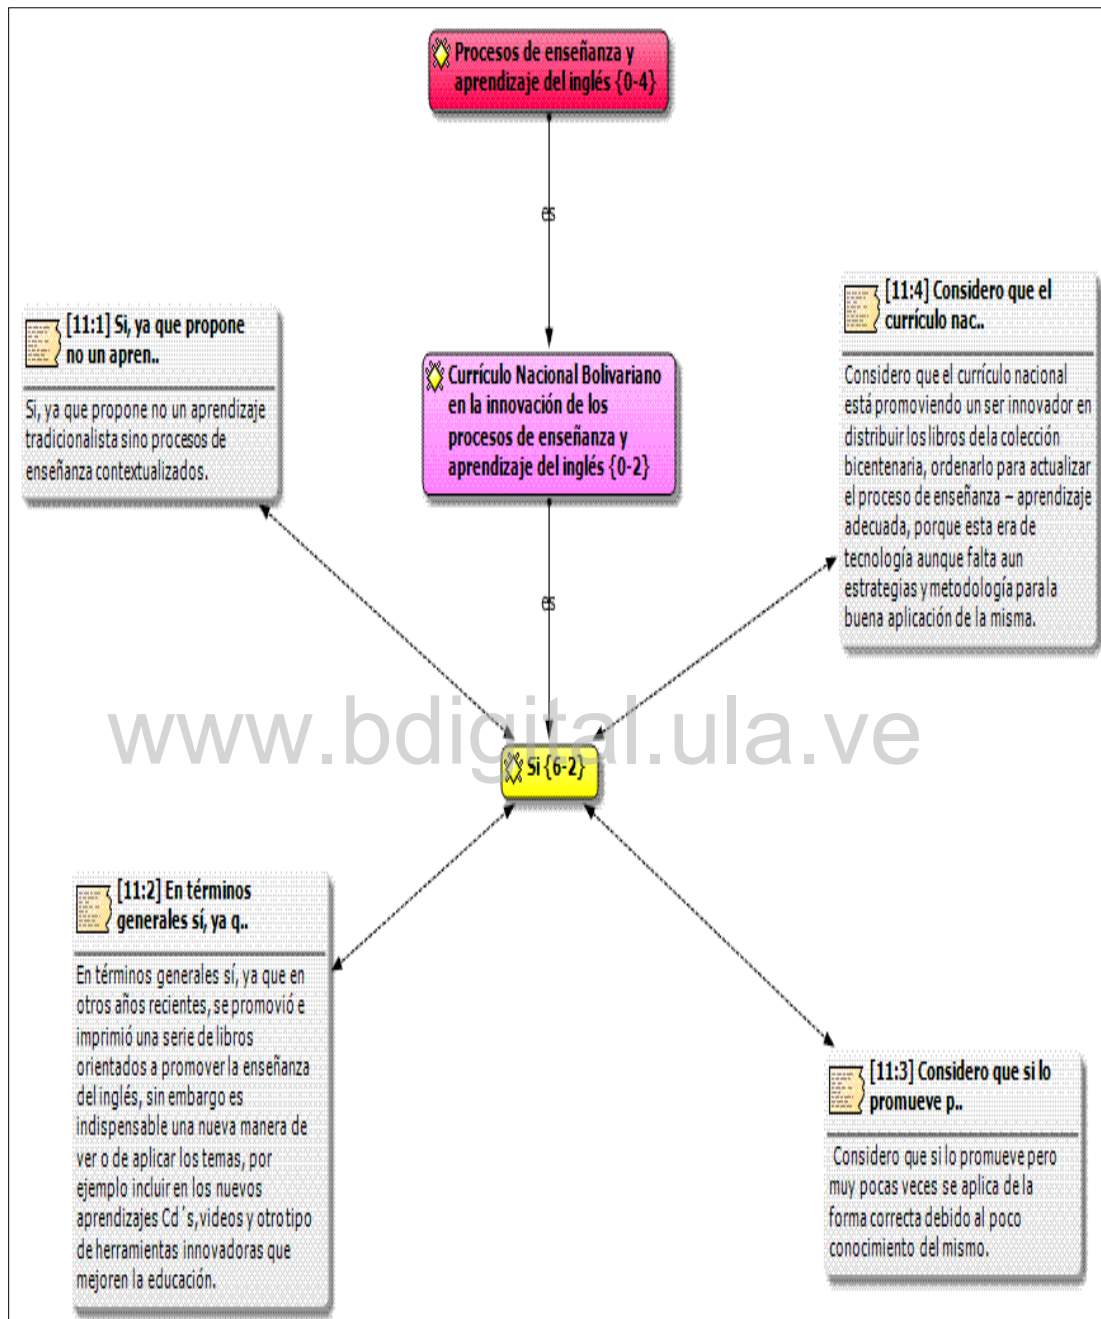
Procesos de enseñanza y aprendizaje del inglés {0-4}

es

Currículo Nacional Bolivariano en la innovación de los procesos de enseñanza y aprendizaje del inglés {0-2}

es

[11:1] Si, ya que propone no un apren..

Si, ya que propone no un aprendizaje tradicionalista sino procesos de enseñanza contextualizados.

[11:4] Considero que el currículo nac..

Considero que el currículo nacional está promoviendo un ser innovador en distribuir los libros de la colección bicentenaria, ordenarlo para actualizar el proceso de enseñanza – aprendizaje adecuada, porque esta era de tecnología aunque falta aun estrategias y metodología para la buena aplicación de la misma.

www.bdigital.ula.ve

Si {6-2}

[11:2] En términos generales sí, ya q..

En términos generales sí, ya que en otros años recientes, se promovió e imprimió una serie de libros orientados a promover la enseñanza del inglés, sin embargo es indispensable una nueva manera de ver o de aplicar los temas, por ejemplo incluir en los nuevos aprendizajes Cd´s, videos y otro tipo de herramientas innovadoras que mejoren la educación.

[11:3] Considero que si lo promueve p..

Considero que si lo promueve pero muy pocas veces se aplica de la forma correcta debido al poco conocimiento del mismo.